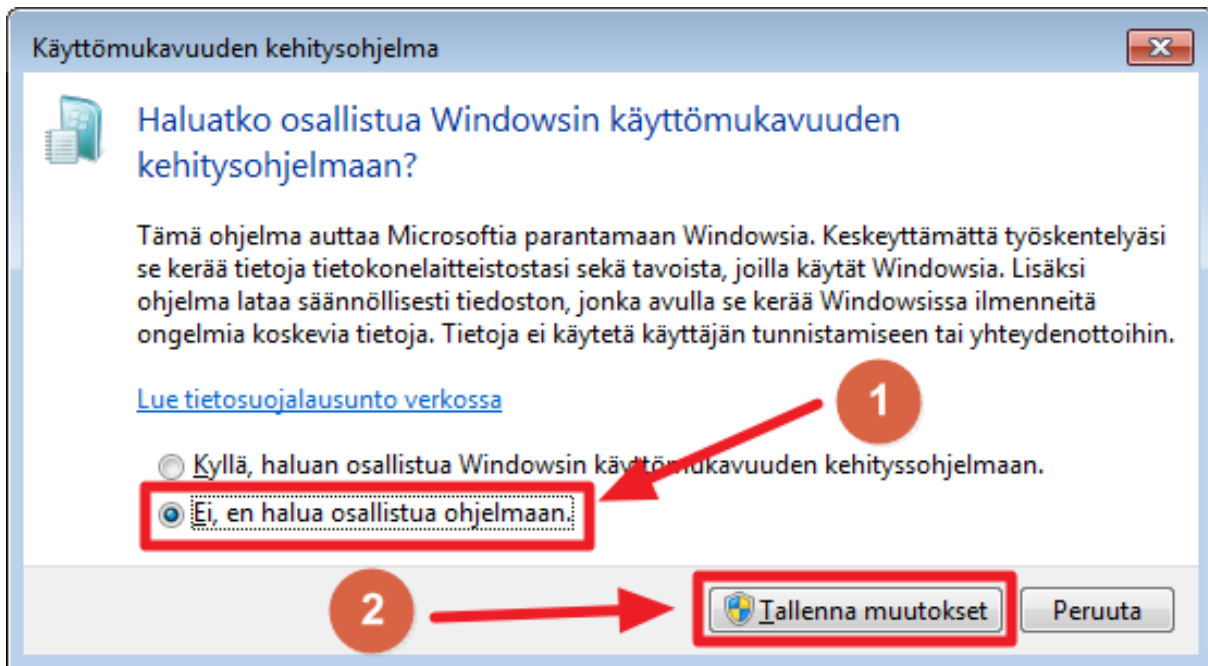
Käyttömukavuuden kehitysohjelma

Haluatko osallistua Windowsin käyttömukavuuden kehitysohjelmaan?

Tämä ohjelma auttaa Microsoftia parantamaan Windowsia. Keskeyttämättä työskentelyäsi se kerää tietoja tietokonelaitteistostasi sekä tavoista, joilla käytät Windowsia. Lisäksi ohjelma lataa säännöllisesti tiedoston, jonka avulla se kerää Windowsissa ilmenneitä ongelmia koskevia tietoja. Tietoja ei käytetä käyttäjän tunnistamiseen tai yhteydenottoihin.

Lue tietosuojalausunto verkossa

1

Kyllä, haluan osallistua Windowsin käyttömukavuuden kehityssohjelmaan.

Ei, en halua osallistua ohjelmaan.

2

Tallenna muutokset

Peruuta